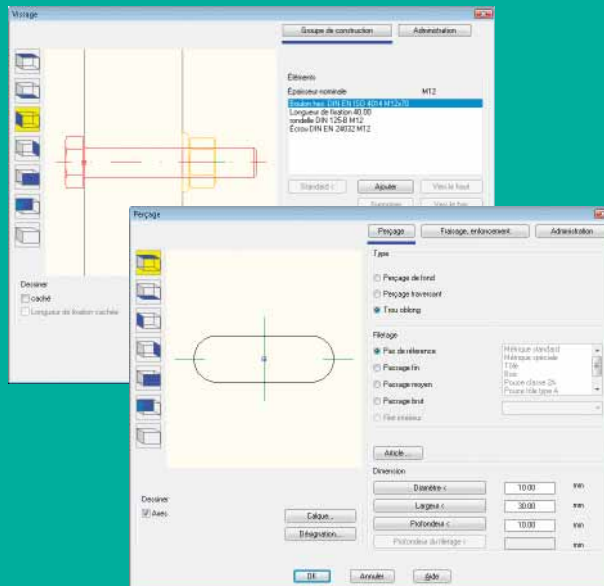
Vissage

Groupe de construction
Administration

Éléments
Épaisseur nominale M12
Boulon hex. DIN EN ISO 4014 M12x70
Longueur de fixation 40,00
rondelle DIN 125-B M12
Écrou DIN EN 24032 M12

Standard <
Ajouter
Vers le haut
Supprimer
Vers le bas

Dessiner
caché
Longueur de fixation cachée

Perçage

Perçage
Fraisage, enfoncement
Administration

Type
Perçage de fond
Perçage traversant
Trou oblong

Filetage
Pas de référence
Passage fin
Passage moyen
Passage brut
Filet intérieur

Métrique standard
Métrique spéciale
Tôle
Bois
Pouce classe 2A
Pouce tôle type A

Article...

Dimension
Diamètre < 10,00 mm
Largeur < 30,00 mm
Profondeur < 10,00 mm
Profondeur du filetage < mm

Dessiner
Axes

Calque...
Désignation...

OK
Annuler
Aide